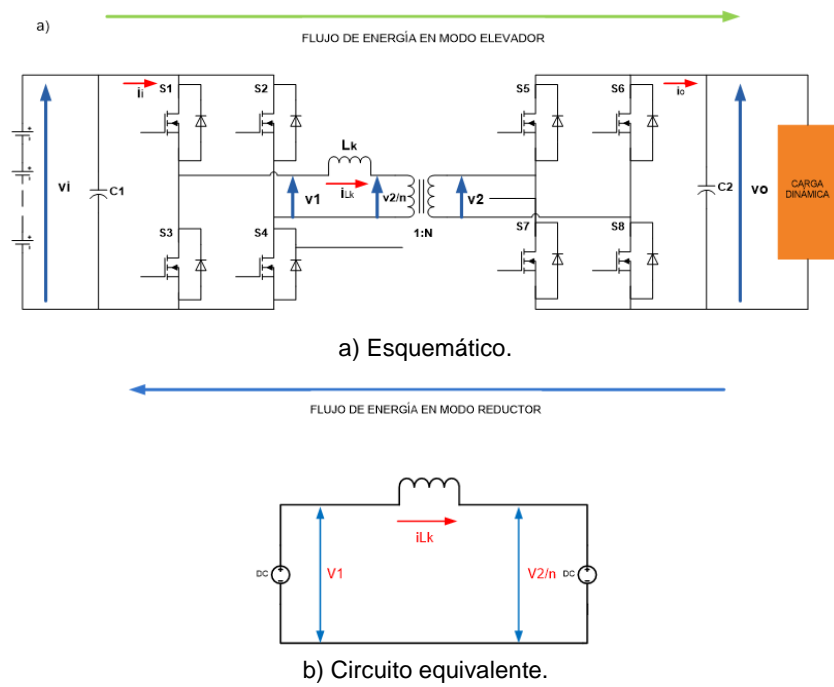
a)

FLUJO DE ENERGÍA EN MODO ELEVADOR

$i_i$ S1 S2 S5 S6 $i_o$

$L_k$

vi C1 v1 $i_{Lk}$ v2/n v2 C2 vo CARGA DINÁMICA

S3 S4 1:N S7 S8

a) Esquemático.

FLUJO DE ENERGÍA EN MODO REDUCTOR

iLk

DC V1 V2/n DC

b) Circuito equivalente.